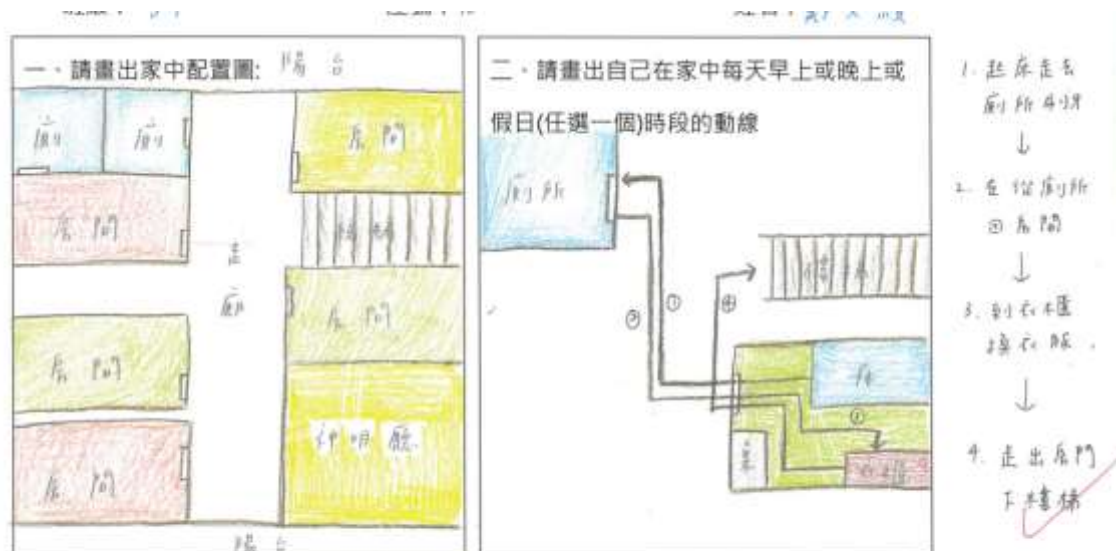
一、請畫出家中配置圖: 陽台

廁 廁
房間
房間
樓梯
走廊
房間
房間
房間
神明廳
房間
陽台

二、請畫出自己在家中每天早上或晚上或假日(任選一個)時段的動線

廁所
樓梯
①
②
③
④
床
衣櫃
桌

1. 起床走去廁所刷牙
↓
2. 在從廁所回房間
↓
3. 到衣櫃換衣服。
↓
4. 走出房門下樓梯